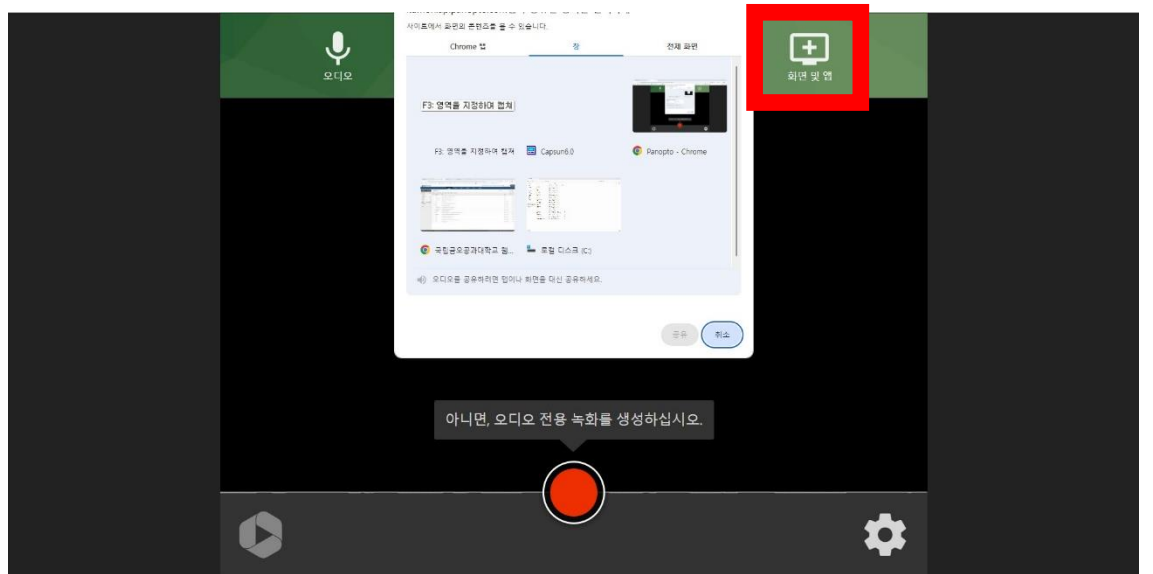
오디오

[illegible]
사이트에서 화면의 콘텐츠를 볼 수 있습니다.

Chrome 탭
창
전체 화면

F3: 영역을 지정하여 캡쳐

F3: 영역을 지정하여 캡쳐
Capsun6.0
Panopto - Chrome

국립금오공과대학교 팔...
로컬 디스크 (C:)

오디오를 공유하려면 탭이나 화면을 대신 공유하세요.

공유
취소

화면 및 앱

아니면, 오디오 전용 녹화를 생성하십시오.